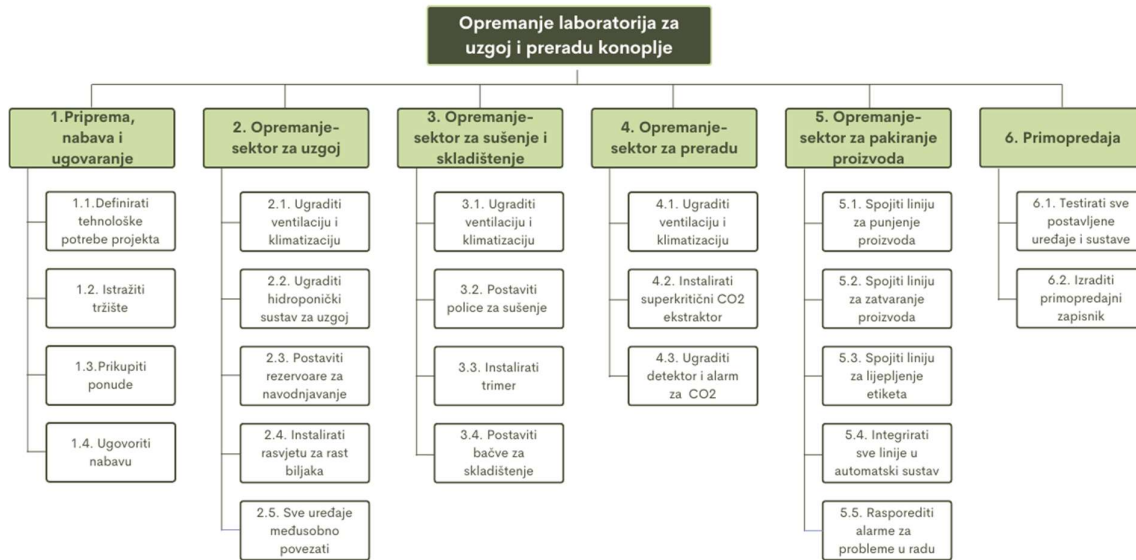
Opremanje laboratorija za uzgoj i preradu konoplje

1.Priprema, nabava i ugovaranje

1.1.Definirati tehnološke potrebe projekta

1.2. Istražiti tržište

1.3.Prikupiti ponude

1.4. Ugovoriti nabavu

2. Opremanje-sektor za uzgoj

2.1. Ugraditi ventilaciju i klimatizaciju

2.2. Ugraditi hidroponički sustav za uzgoj

2.3. Postaviti rezervoare za navodnjavanje

2.4. Instalirati rasvjetu za rast biljaka

2.5. Sve uređaje međusobno povezati

3. Opremanje-sektor za sušenje i skladištenje

3.1. Ugraditi ventilaciju i klimatizaciju

3.2. Postaviti police za sušenje

3.3. Instalirati trimer

3.4. Postaviti bačve za skladištenje

4. Opremanje-sektor za preradu

4.1. Ugraditi ventilaciju i klimatizaciju

4.2. Instalirati superkritični CO2 ekstraktor

4.3. Ugraditi detektor i alarm za CO2

5. Opremanje-sektor za pakiranje proizvoda

5.1. Spojiti liniju za punjenje proizvoda

5.2. Spojiti liniju za zatvaranje proizvoda

5.3. Spojiti liniju za lijepljenje etiketa

5.4. Integrirati sve linije u automatski sustav

5.5. Rasporediti alarme za probleme u radu

6. Primopredaja

6.1. Testirati sve postavljene uređaje i sustave

6.2. Izraditi primopredajni zapisnik